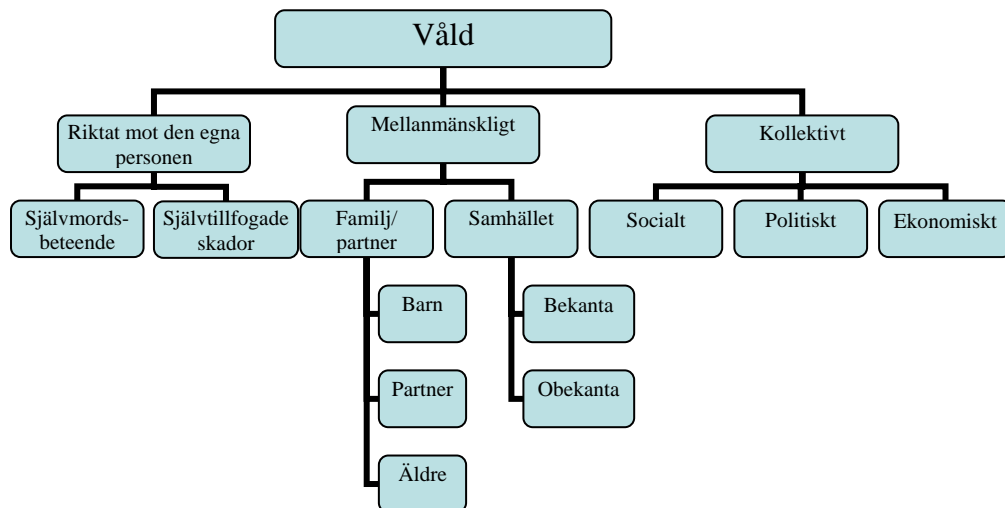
Våld

Riktat mot den egna personen

Självmordsbeteende

Självtillfogade skador

Mellanmänskligt

Familj/ partner

Barn

Partner

Äldre

Samhället

Bekanta

Obekanta

Kollektivt

Socialt

Politiskt

Ekonomiskt